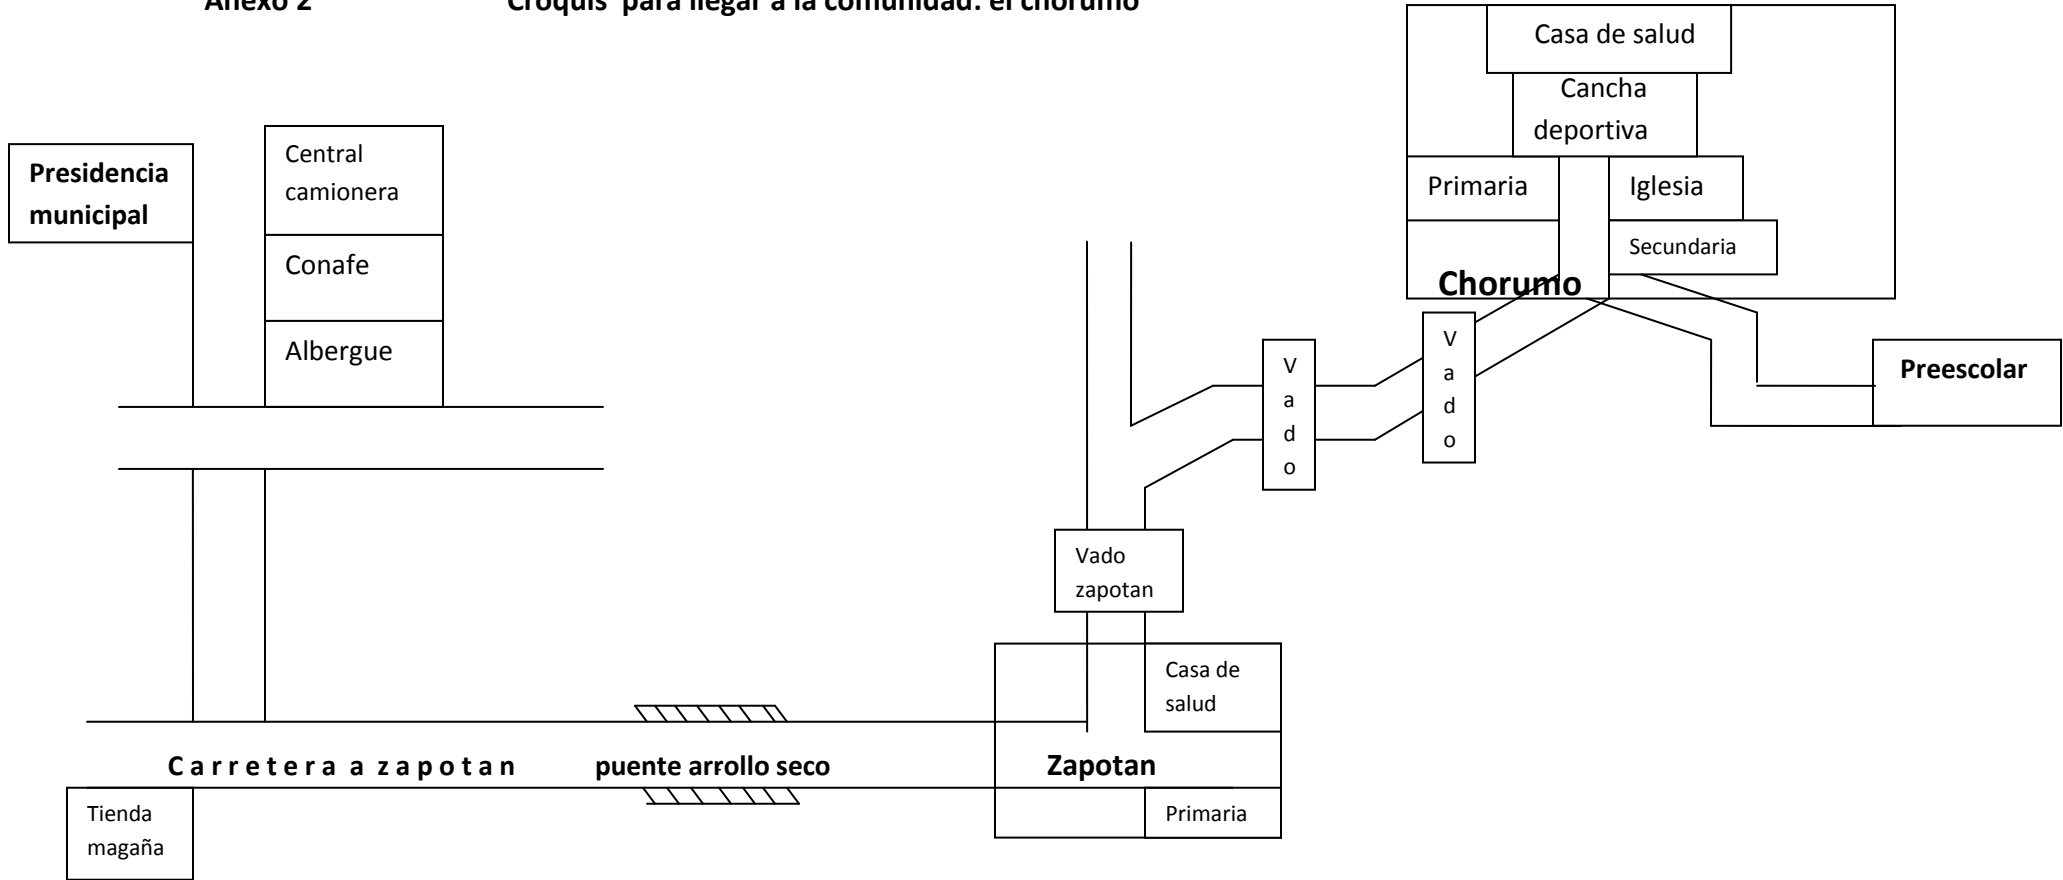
Anexo 2 Croquis para llegar a la comunidad: el chorumo

Casa de salud

Cancha deportiva

Primaria

Iglesia

Secundaria

Chorumo

Presidencia municipal

Central camionera

Conafe

Albergue

Vado

Vado

Preescolar

Vado zapotan

Casa de salud

Carretera a zapotan

puente arrollo seco

Zapotan

Primaria

Tienda magaña